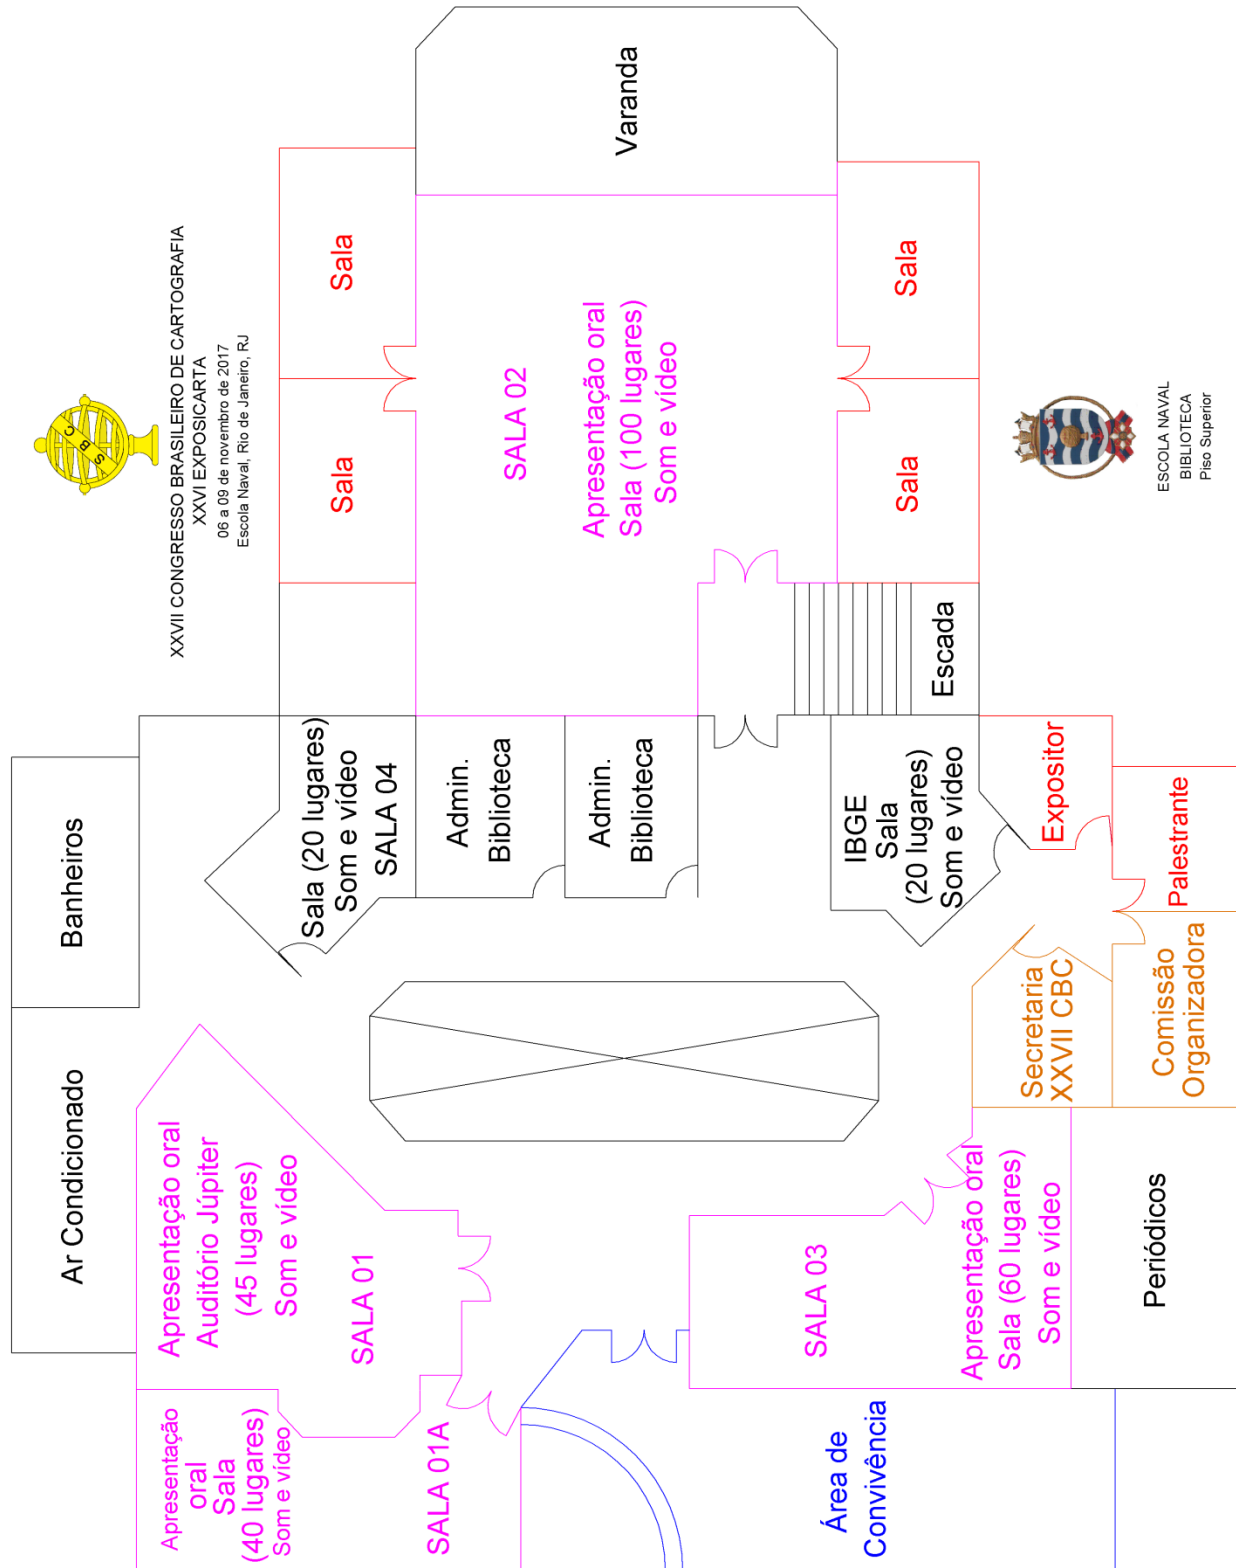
XXVII CONGRESSO BRASILEIRO DE CARTOGRAFIA
XXVI EXPOSICARTA
06 a 09 de novembro de 2017
Escola Naval, Rio de Janeiro, RJ

C B S

Varanda

Sala

Sala

SALA 02
Apresentação oral
Sala (100 lugares)
Som e vídeo

Sala

Sala

ESCOLA NAVAL
BIBLIOTECA
Piso Superior

Escada

Sala (20 lugares)
Som e vídeo
SALA 04

Admin.
Biblioteca

Admin.
Biblioteca

IBGE
Sala
(20 lugares)
Som e vídeo

Expositor

Palestrante

Banheiros

Ar Condicionado

Secretaria
XXVII CBC

Comissão
Organizadora

Apresentação oral
Auditório Júpiter
(45 lugares)
Som e vídeo

SALA 01

SALA 03

Apresentação oral
Sala (60 lugares)
Som e vídeo

Periódicos

Apresentação
oral
Sala
(40 lugares)
Som e vídeo

SALA 01A

Área de
Convivência